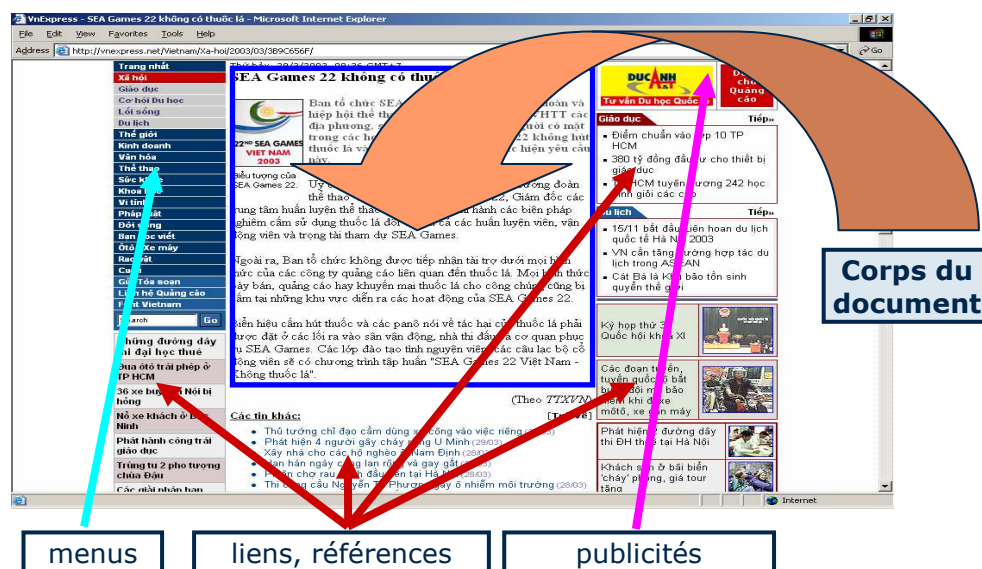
VnExpress - SEA Games 22 không có thuốc lá - Microsoft Internet Explorer

File Edit View Favorites Tools Help

Address http://vnexpress.net/Vietnam/Xa-hoi/2003/03/3B9C656F/ Go

Trang nhất
Xã hội
Giáo dục
Cơ hội Du học
Lối sống
Du lịch
Thế giới
Kinh doanh
Văn hóa
Thể thao
Sức khỏe
Khoa học
Vi tính
Pháp luật
Đời sống
Bạn đọc viết
Ôtô - Xe máy
Rao vặt
Cười
Gửi tòa soạn
Liên hệ Quảng cáo
Fpt Vietnam
Search Go

Những đường dây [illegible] đại học thuê
Qua ôtô trái phép ở TP HCM
36 xe buýt ở Nội bị hỏng
Nổ xe khách ở Bắc Ninh
Phát hành công trái giáo dục
Trùng tu 2 pho tượng chùa Đậu
Các giải nhân bạn

Thứ bảy, 29/3/2003, 09:36 GMT+7

SEA Games 22 không có thuốc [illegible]

Ban tổ chức SEA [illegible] hoàn và hiệp hội thể th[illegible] TTHT các địa phương, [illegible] người có mặt trong các h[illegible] 22 không hút thuốc lá và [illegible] hiện yêu cầu này.

22ND SEA GAMES VIET NAM 2003

Biểu tượng của SEA Games 22.

Uỷ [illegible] đoàn thể thao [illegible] 2, Giám đốc các trung tâm huấn luyện thể thao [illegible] hành các biện pháp nghiêm cấm sử dụng thuốc lá đối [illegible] các huấn luyện viên, vận động viên và trọng tài tham dự SEA Games.

Ngoài ra, Ban tổ chức không được tiếp nhận tài trợ dưới mọi hình thức của các công ty quảng cáo liên quan đến thuốc lá. Mọi hình thức bày bán, quảng cáo hay khuyến mại thuốc lá cho công chúng cũng bị cấm tại những khu vực diễn ra các hoạt động của SEA Games 22.

Biển hiệu cấm hút thuốc và các panô nói về tác hại của thuốc lá phải được gắn ở các lối ra vào sân vận động, nhà thi đấu và ra quán phục vụ SEA Games. Các lớp đào tạo tình nguyện viên các câu lạc bộ cổ động viên sẽ có chương trình tập huấn "SEA Games 22 Việt Nam - Không thuốc lá".

(Theo TTXVN)

Các tin khác:
Thủ tướng chỉ đạo cấm dùng xe công vào việc riêng (28/03)
Phát hiện 4 người gây cháy rừng U Minh (29/03)
Xảy nhà cho các hộ nghèo ở Nam Định (28/03)
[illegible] hạn ngày càng lan rộng và gay gắt (28/03)
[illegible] chợ rau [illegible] đầu tiên tại Hà Nội (28/03)
Thi công cầu Nguyễn T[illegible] Phượng gây ô nhiễm môi trường (28/03)

DUC ANH A&T
Tư vấn Du học Quốc tế
Dành cho Quảng cáo

Giáo dục Tiếp»
Điểm chuẩn vào lớp 10 TP HCM
380 tỷ đồng đầu tư cho thiết bị giáo dục
TP HCM tuyển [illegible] 242 học sinh giỏi các cấp

Du lịch Tiếp»
15/11 bắt đầu Liên hoan du lịch quốc tế Hà Nội 2003
VN cần tăng cường hợp tác du lịch trong ASEAN
Cát Bà là Khu bảo tồn sinh quyển thế giới

Kỳ họp thứ 3 Quốc hội khóa XI
Các đoạn tuyến, tuyến quốc lộ bắt buộc đội mũ bảo hiểm khi đi xe môtô, xe gắn máy
Phát hiện 2 đường dây thi ĐH thuê tại Hà Nội
Khách sạn ở bãi biển 'cháy' phòng, giá tour tăng

Internet

Corps du document

menus
liens, références
publicités